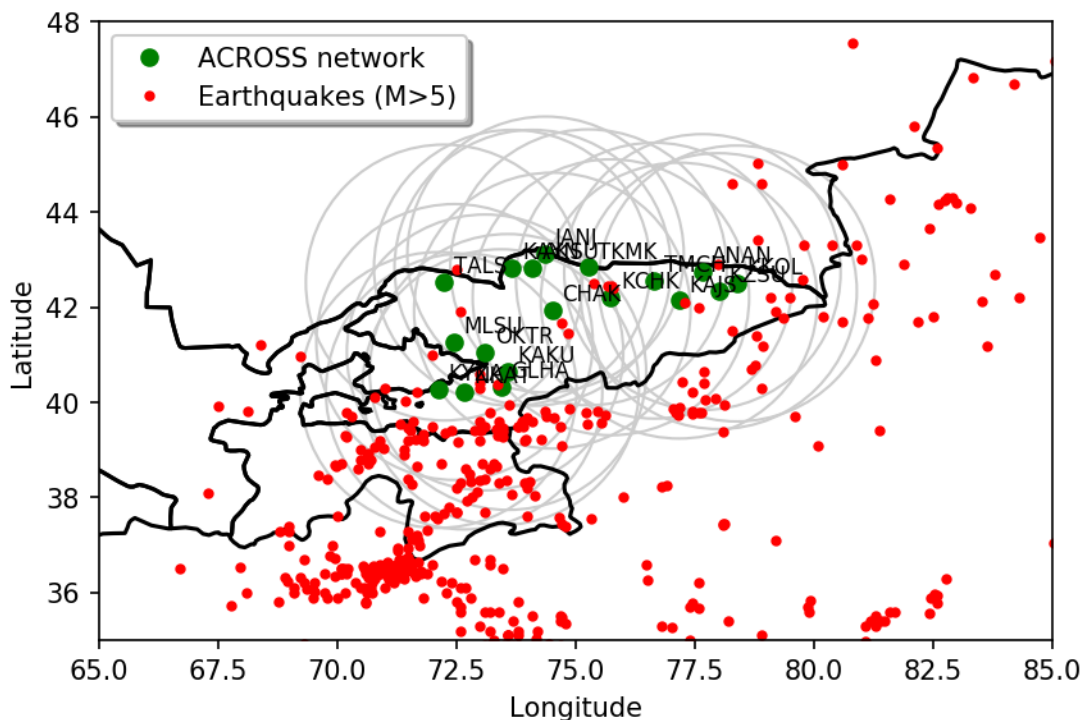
48
46
44
42
40
38
36
Latitude
65.0
67.5
70.0
72.5
75.0
77.5
80.0
82.5
85.0
Longitude

ACROSS network
Earthquakes (M>5)

IANI
KAKS
UTKMK
TALS
TMCH
ANAN
KZSU
KOL
KCHK
KAJS
CHAK
MLSU
OKTR
KAKU
GLHA
KYNA
KAAT